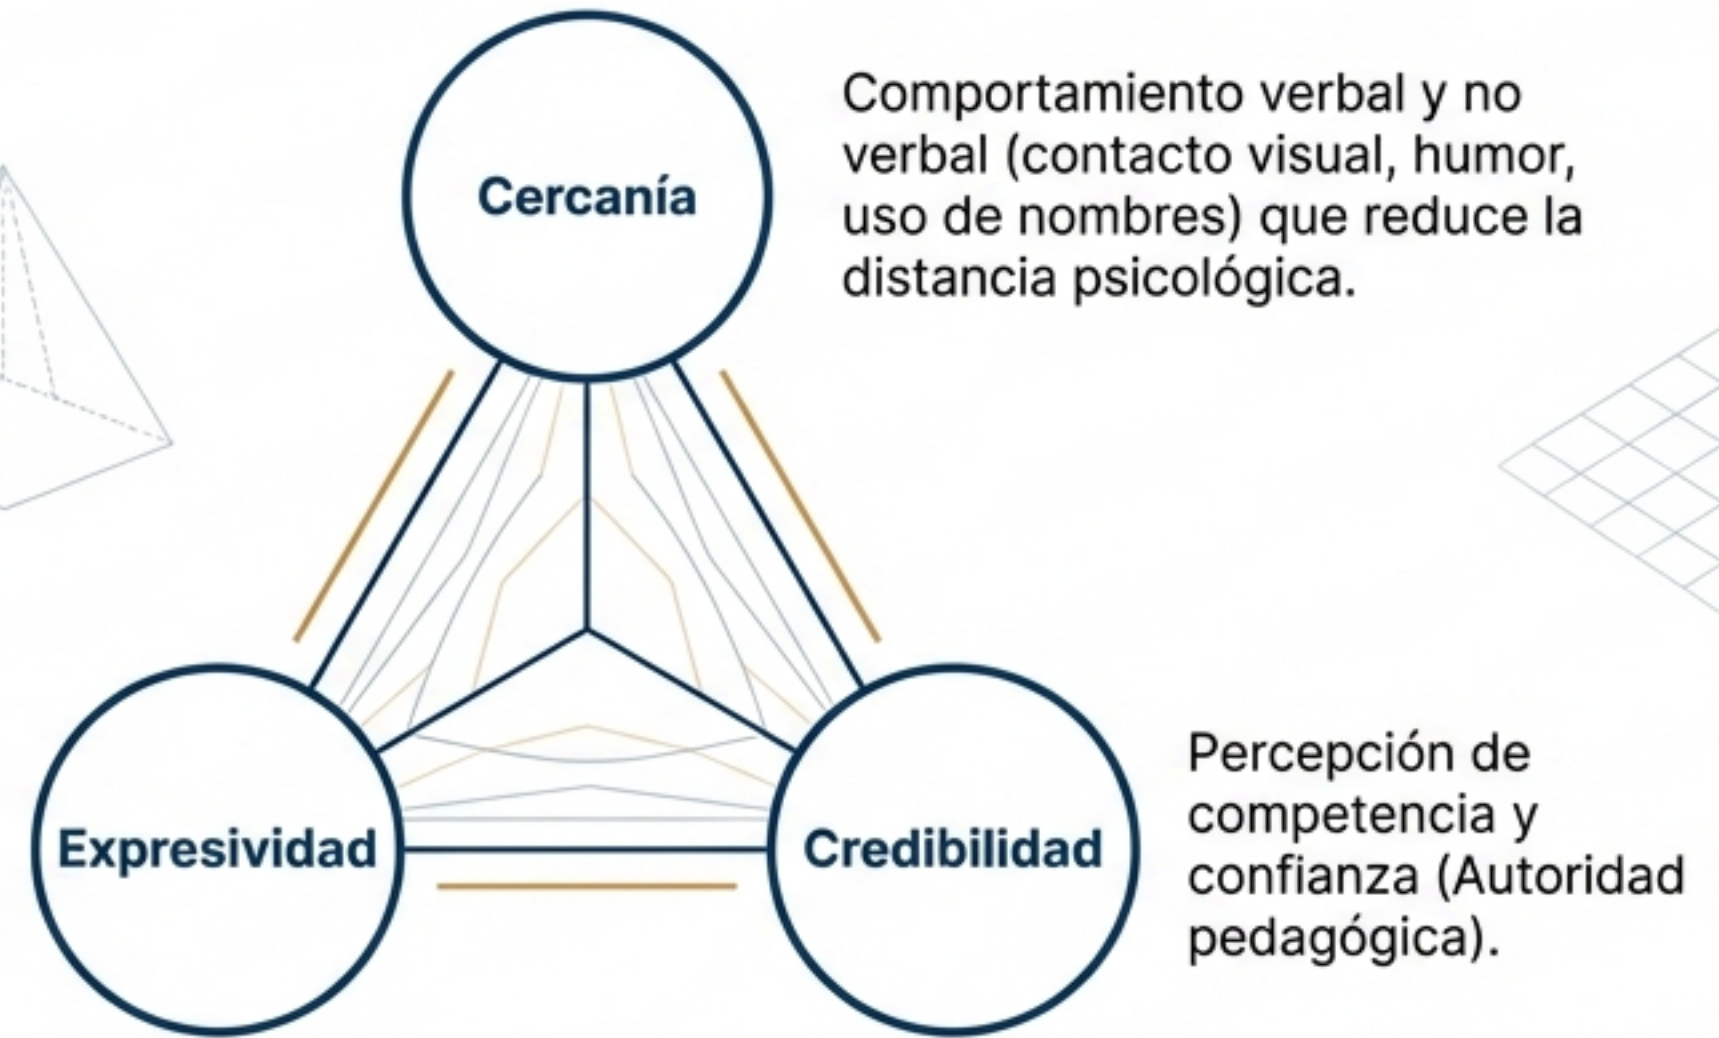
Cercanía

Comportamiento verbal y no verbal (contacto visual, humor, uso de nombres) que reduce la distancia psicológica.

Expresividad

Credibilidad

Percepción de competencia y confianza (Autoridad pedagógica).